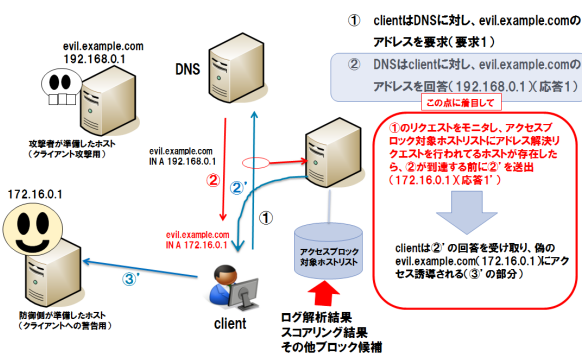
①　clientはDNSに対し、evil.example.comのアドレスを要求（要求1）

②　DNSはclientに対し、evil.example.comのアドレスを回答（192.168.0.1）（応答1）

この点に着目して

①のリクエストをモニタし、アクセスブロック対象ホストリストにアドレス解決リクエストを行われてるホストが存在したら、②が到達する前に②'を送出（172.16.0.1）（応答1'）

clientは②'の回答を受け取り、偽のevil.example.com（172.16.0.1）にアクセス誘導される（③'の部分）

evil.example.com
192.168.0.1

攻撃者が準備したホスト
（クライアント攻撃用）

DNS

evil.example.com
IN A 192.168.0.1

②

②'

①

evil.example.com
IN A 172.16.0.1

172.16.0.1

③'

防御側が準備したホスト
（クライアントへの警告用）

アクセスブロック
対象ホストリスト

client

ログ解析結果
スコアリング結果
その他ブロック候補